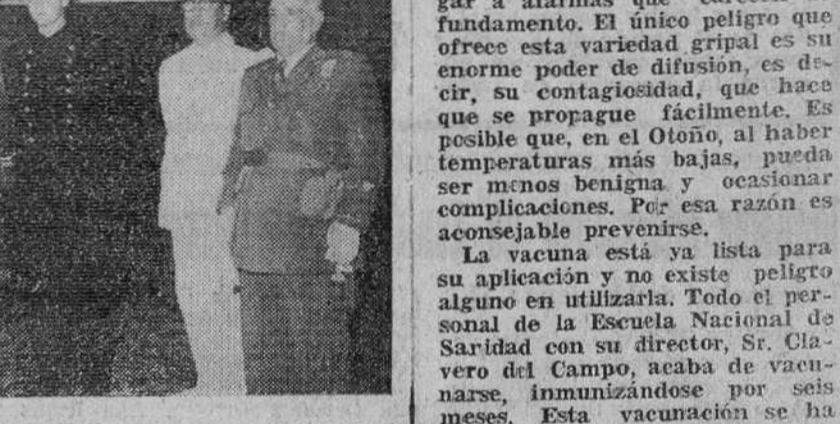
gar a alarmas que carecen de fundamento. El único peligro que ofrece esta variedad gripal es su enorme poder de difusión, es decir, su contagiosidad, que hace que se propague fácilmente. Es posible que, en el Otoño, al haber temperaturas más bajas, pueda ser menos benigna y ocasionar complicaciones. Por esa razón es aconsejable prevenirse.

La vacuna está ya lista para su aplicación y no existe peligro alguno en utilizarla. Todo el personal de la Escuela Nacional de Sanidad con su director, Sr. Clavero del Campo, acaba de vacunarse, inmunizándose por seis meses. Esta vacunación se ha